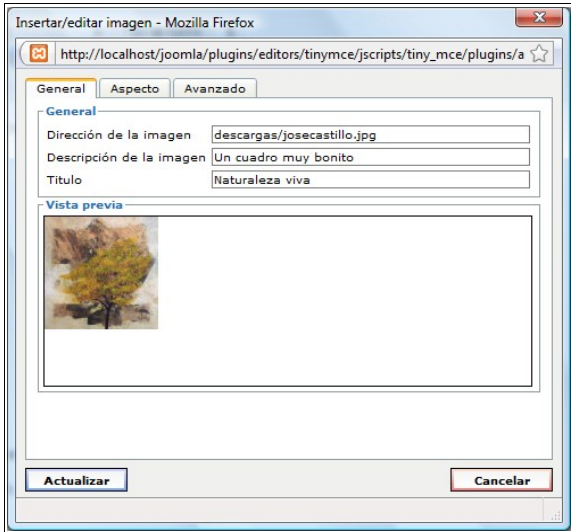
Insertar/editar imagen - Mozilla Firefox

http://localhost/joomla/plugins/editors/tinymce/jscripts/tiny_mce/plugins/a

General | Aspecto | Avanzado

General

| | |
|---|---|
| Dirección de la imagen | descargas/josecastillo.jpg |
| Descripción de la imagen | Un cuadro muy bonito |
| Titulo | Naturaleza viva |

Vista previa

Actualizar

Cancelar